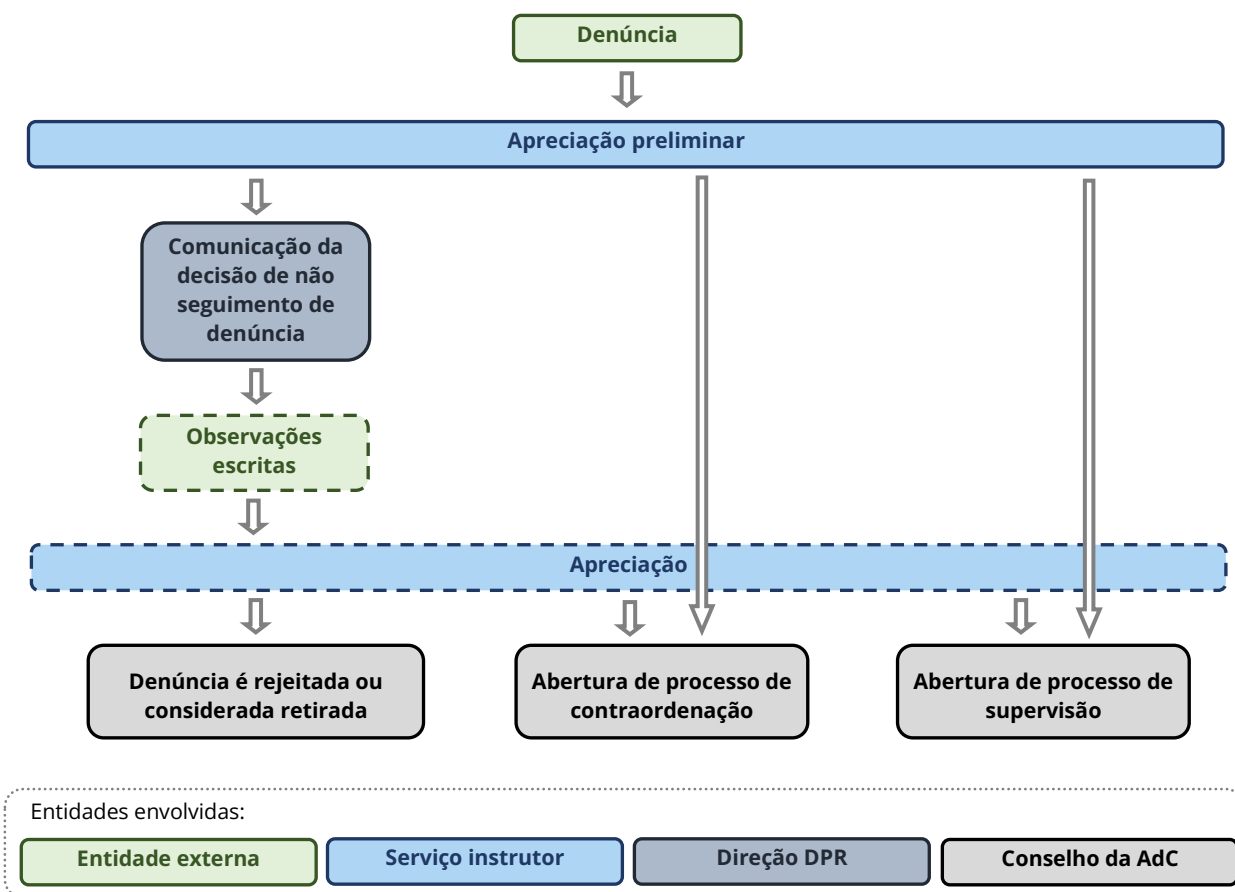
Denúncia

Apreciação preliminar

Comunicação da decisão de não seguimento de denúncia

Observações escritas

Apreciação

Denúncia é rejeitada ou considerada retirada

Abertura de processo de contraordenação

Abertura de processo de supervisão

Entidades envolvidas:

Entidade externa

Serviço instrutor

Direção DPR

Conselho da AdC